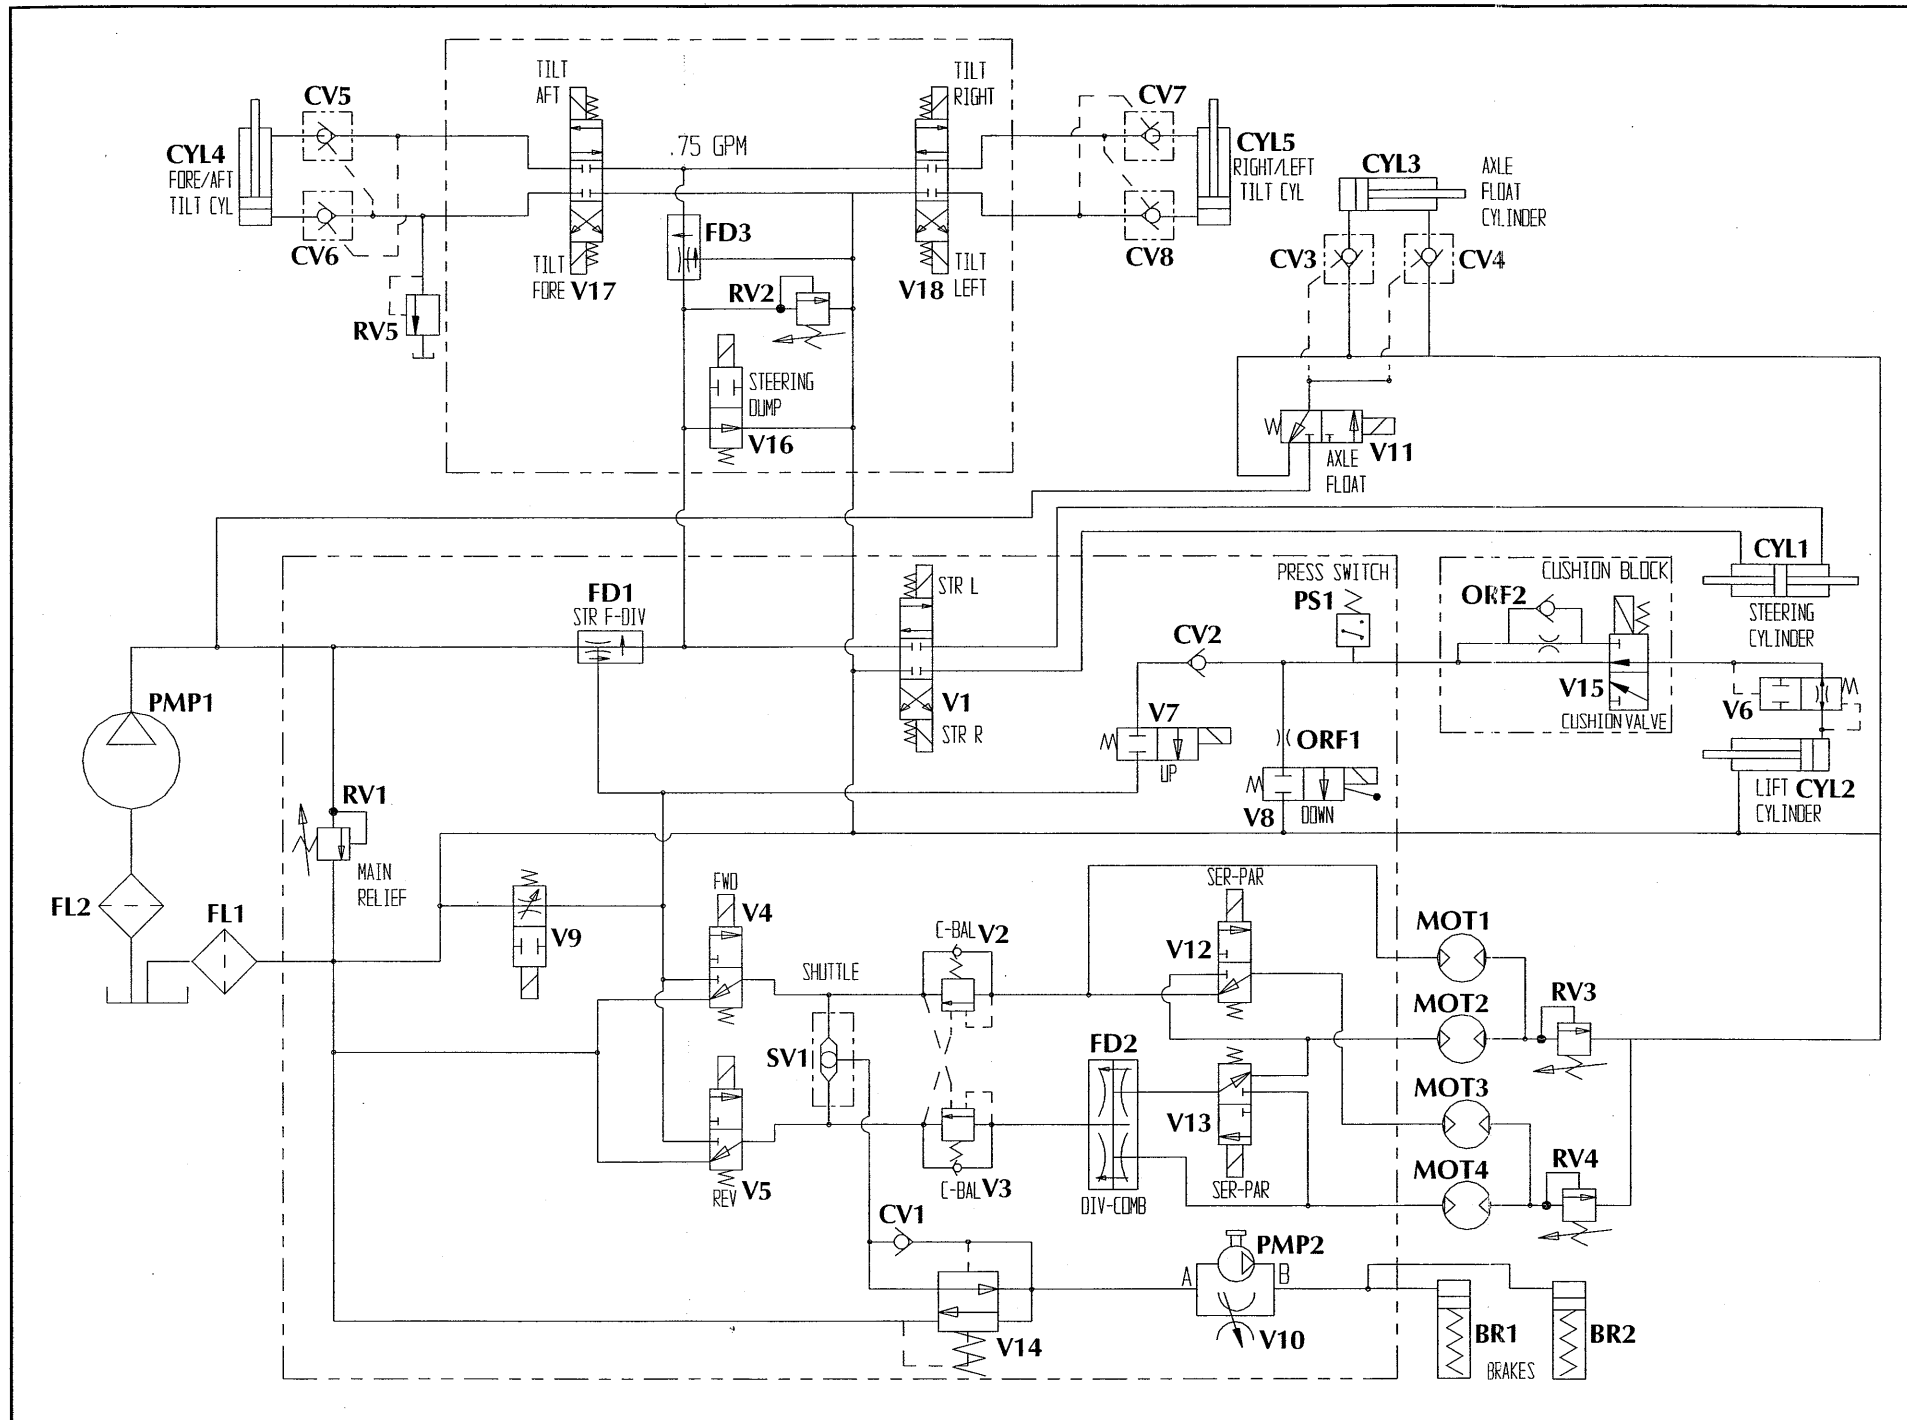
CV5
CYL4
FORE/AFT
TILT CYL
CV6
RV5
TILT
AFT
.75 GPM
TILT
FORE V17
FD3
RV2
STEERING
DUMP
V16
TILT
RIGHT
TILT
LEFT
V18
CV7
CYL5
RIGHT/LEFT
TILT CYL
CV8
CYL3
AXLE
FLOAT
CYLINDER
CV3
CV4
W
V11
AXLE
FLOAT
CYL1
STEERING
CYLINDER
FD1
STR F-DIV
STR L
V1
STR R
PRESS SWITCH
PS1
CUSHION BLOCK
ORF2
V15
CUSHION VALVE
V6
LIFT CYL2
CYLINDER
CV2
V7
UP
ORF1
V8
DOWN
PMP1
RV1
MAIN
RELIEF
FL2
FL1
V9
FWD
V4
SHUTTLE
C-BAL V2
SER-PAR
V12
MOT1
MOT2
RV3
MOT3
MOT4
RV4
SV1
REV V5
C-BAL V3
FD2
DIV-COMB
V13
SER-PAR
CV1
V14
PMP2
A
B
V10
BR1
BRAKES
BR2